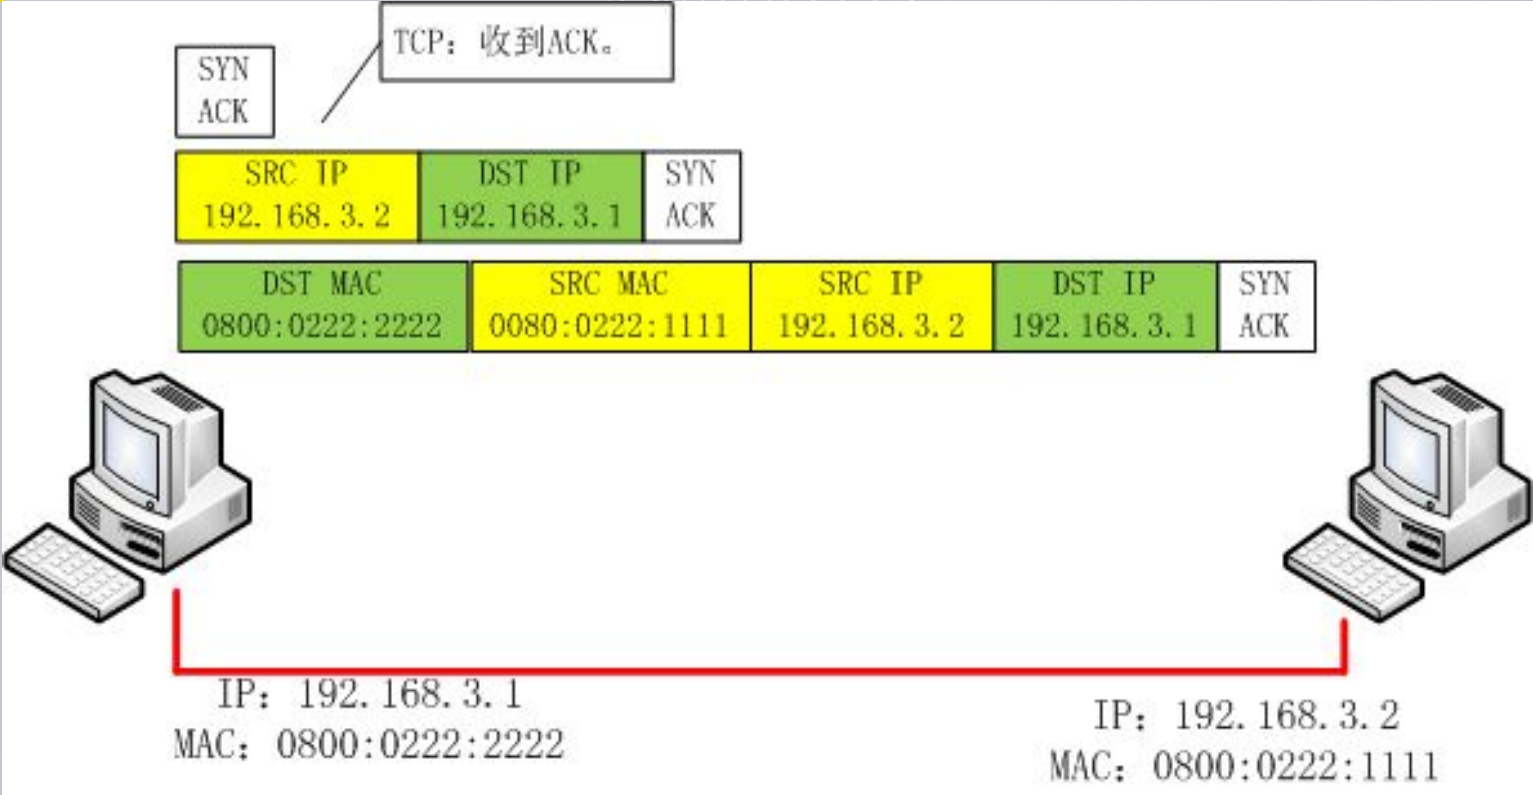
SYN
ACK

TCP：收到ACK。

| SRC IP 192.168.3.2 | DST IP 192.168.3.1 | SYN ACK |
|---|---|---|

| DST MAC 0800:0222:2222 | SRC MAC 0080:0222:1111 | SRC IP 192.168.3.2 | DST IP 192.168.3.1 | SYN ACK |
|---|---|---|---|---|

IP：192.168.3.1
MAC：0800:0222:2222

IP：192.168.3.2
MAC：0800:0222:1111